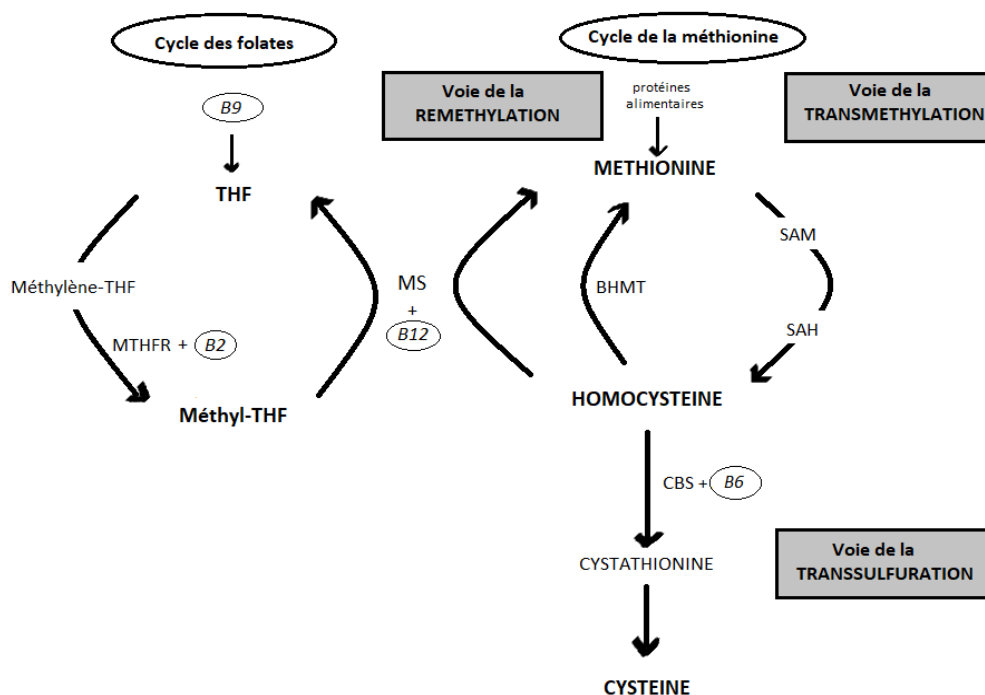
Cycle des folates

Cycle de la méthionine

Voie de la REMETHYLATION

protéines alimentaires

Voie de la TRANSMETHYLATION

B9

THF

METHIONINE

SAM

Méthylène-THF

MS + B12

BHMT

MTHFR + B2

SAH

Méthyl-THF

HOMOCYSTEINE

CBS + B6

CYSTATHIONINE

Voie de la TRANSSULFURATION

CYSTEINE